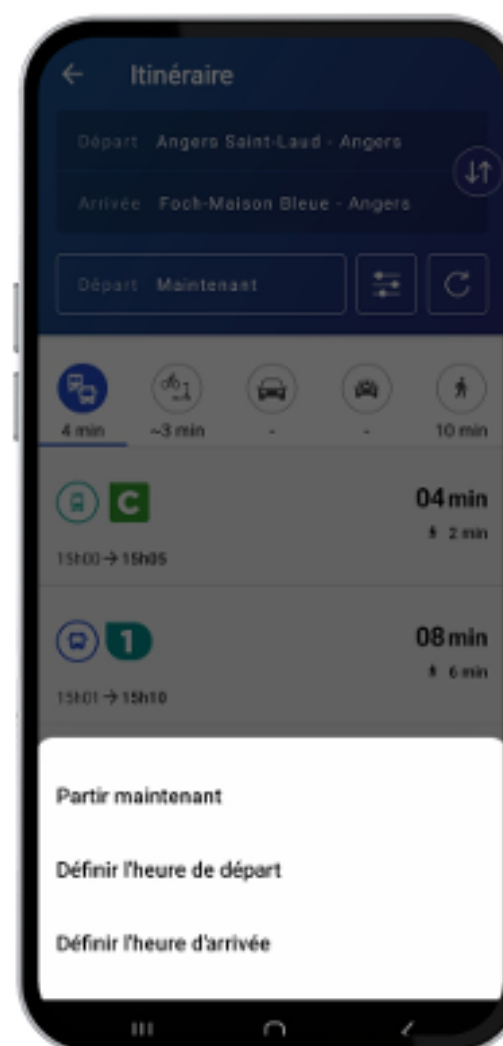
Itinéraire

Départ Angers Saint-Laud - Angers

Arrivée Foch-Maison Bleue - Angers

Départ Maintenant

4 min
~3 min
-
-
10 min

C
04 min
2 min
15h00 → 15h05

1
08 min
6 min
15h01 → 15h10

Partir maintenant

Définir l'heure de départ

Définir l'heure d'arrivée